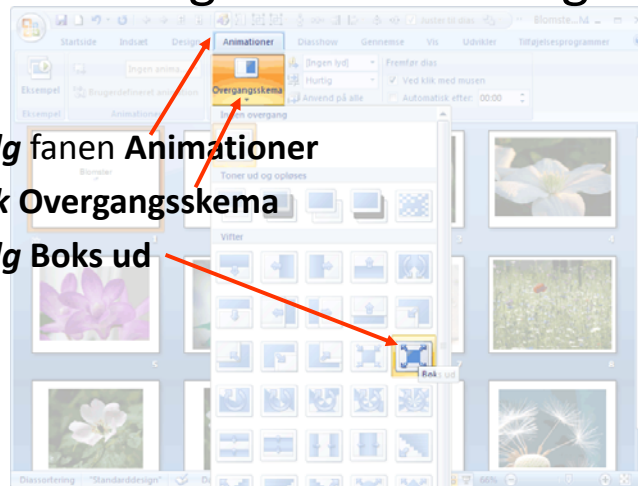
Startside Indsæt Design Animationer Diasshow Gennemse Vis Udvikler Tilføjelsesprogrammer

Blomster...

Eksempel

Eksempel

Ingen anima...

Brugerdefineret animation

Animationer

Overgangsskema

[Ingen lyd]

Hurtig

Anvend på alle

Fremfør dias

Ved klik med musen

Automatisk efter: 00:00

Ingen overgang

Toner ud og opløses

Vifter

Boks ud

Blomster

lg fanen Animationer

k Overgangsskema

lg Boks ud

Diassortering "Standarddesign"

60%